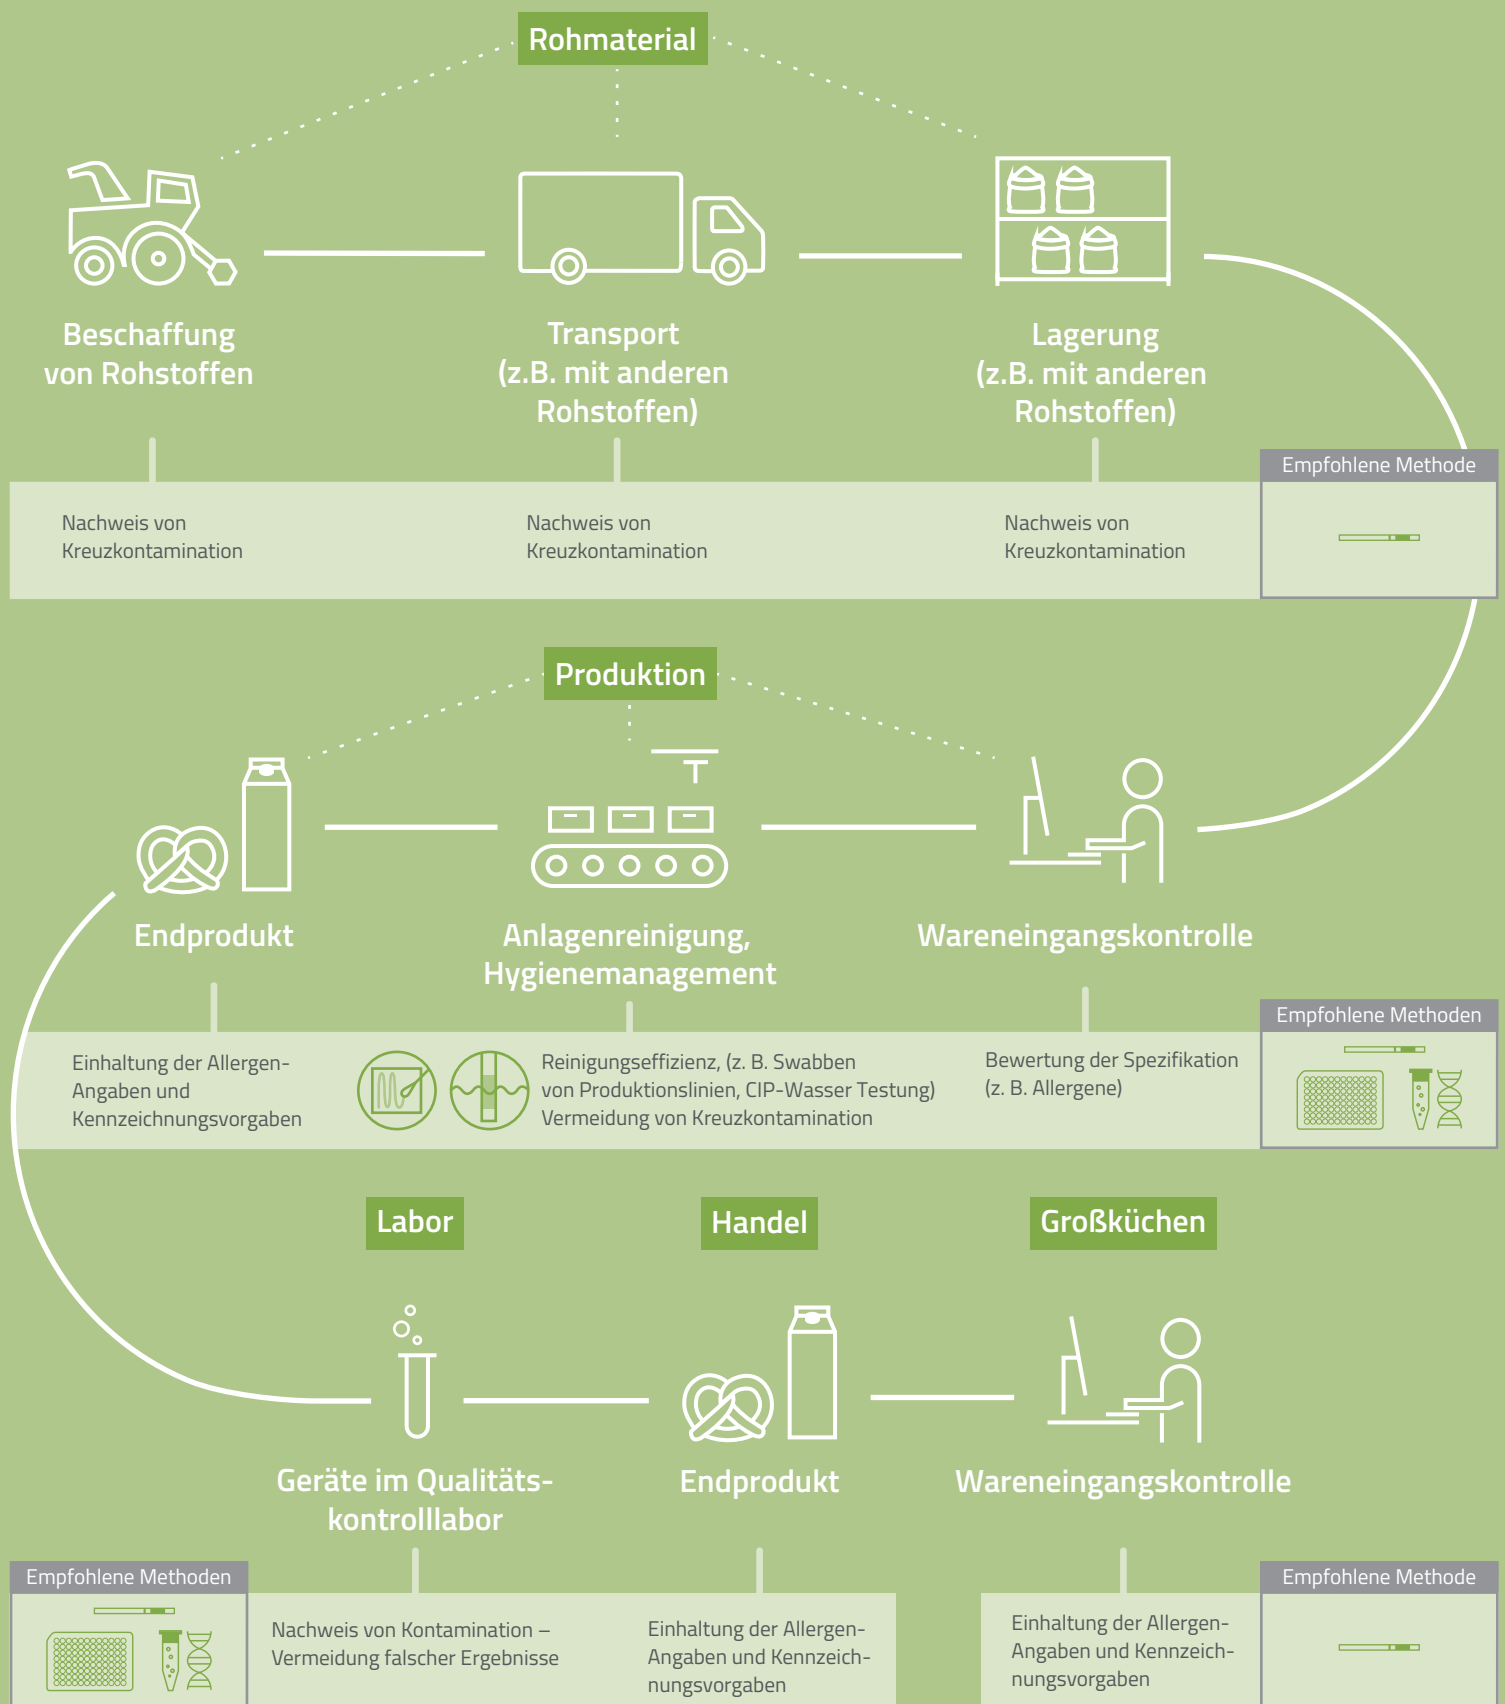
Rohmaterial

Beschaffung von Rohstoffen

Transport (z.B. mit anderen Rohstoffen)

Lagerung (z.B. mit anderen Rohstoffen)

Nachweis von Kreuzkontamination

Nachweis von Kreuzkontamination

Nachweis von Kreuzkontamination

Empfohlene Methode

Produktion

Endprodukt

Anlagenreinigung, Hygienemanagement

Wareneingangskontrolle

Einhaltung der Allergen-Angaben und Kennzeichnungsvorgaben

Reinigungseffizienz, (z. B. Swabben von Produktionslinien, CIP-Wasser Testung) Vermeidung von Kreuzkontamination

Bewertung der Spezifikation (z. B. Allergene)

Empfohlene Methoden

Labor

Handel

Großküchen

Geräte im Qualitätskontrolllabor

Endprodukt

Wareneingangskontrolle

Empfohlene Methoden

Nachweis von Kontamination – Vermeidung falscher Ergebnisse

Einhaltung der Allergen-Angaben und Kennzeichnungsvorgaben

Einhaltung der Allergen-Angaben und Kennzeichnungsvorgaben

Empfohlene Methode